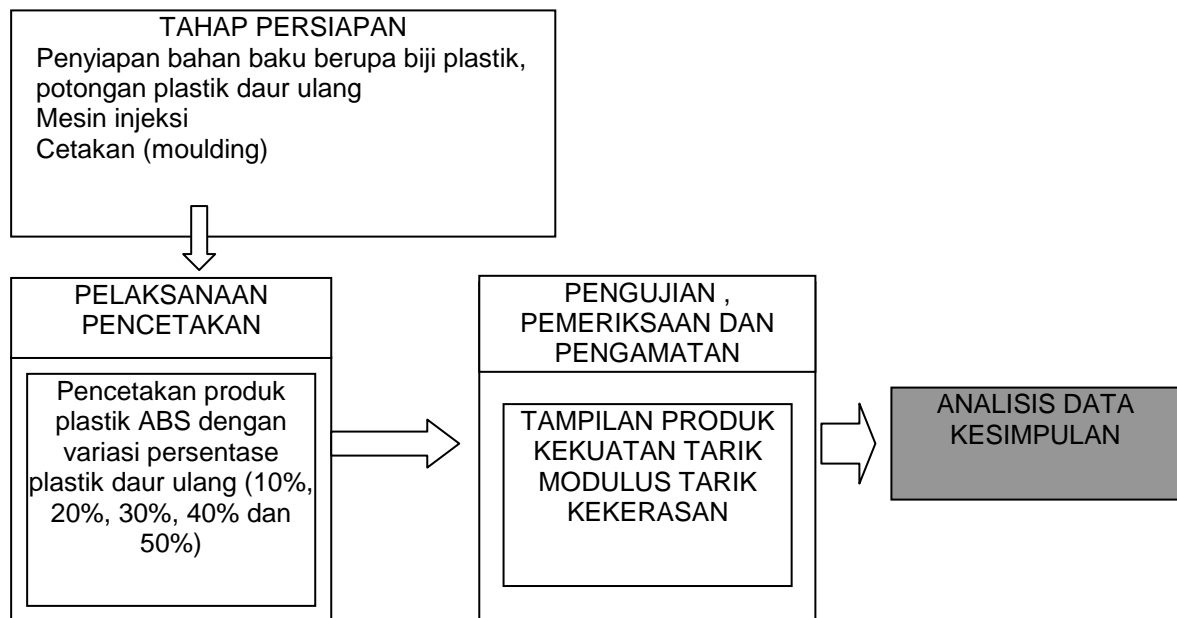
TAHAP PERSIAPAN
Penyiapan bahan baku berupa biji plastik, potongan plastik daur ulang
Mesin injeksi
Cetakan (moulding)

PELAKSANAAN PENCETAKAN

Pencetakan produk plastik ABS dengan variasi persentase plastik daur ulang (10%, 20%, 30%, 40% dan 50%)

PENGUJIAN , PEMERIKSAAN DAN PENGAMATAN

TAMPILAN PRODUK
KEKUATAN TARIK
MODULUS TARIK
KEKERASAN

ANALISIS DATA
KESIMPULAN